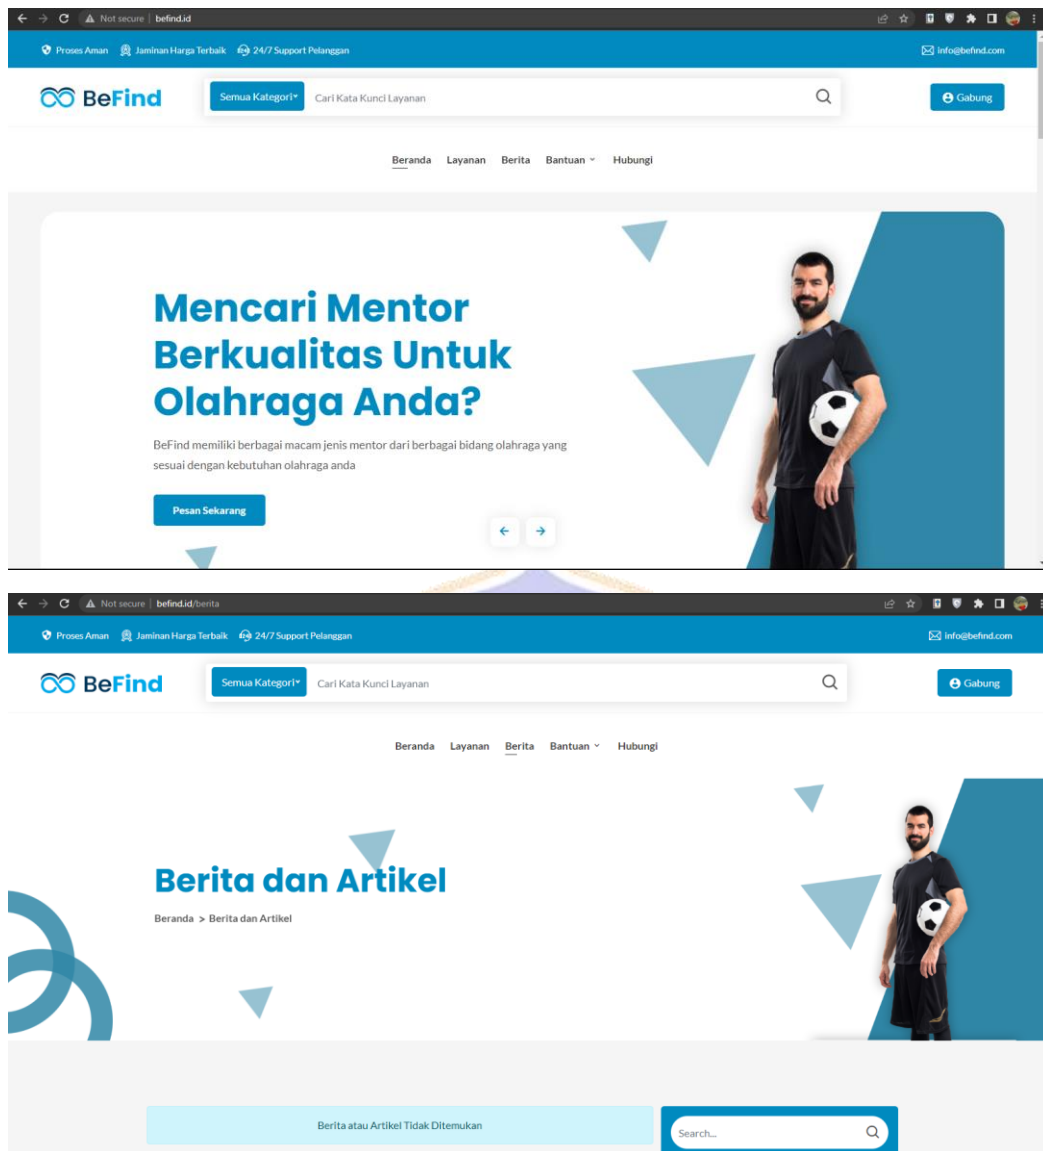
Not secure | befind.id

Proses Aman Jaminan Harga Terbaik 24/7 Support Pelanggan info@befind.com

BeFind Semua Kategori Cari Kata Kunci Layanan Gabung

Beranda Layanan Berita Bantuan Hubungi

Mencari Mentor Berkualitas Untuk Olahraga Anda?

BeFind memiliki berbagai macam jenis mentor dari berbagai bidang olahraga yang sesuai dengan kebutuhan olahraga anda

Pesan Sekarang

Not secure | befind.id/berita

Proses Aman Jaminan Harga Terbaik 24/7 Support Pelanggan info@befind.com

BeFind Semua Kategori Cari Kata Kunci Layanan Gabung

Beranda Layanan Berita Bantuan Hubungi

Berita dan Artikel

Beranda > Berita dan Artikel

Berita atau Artikel Tidak Ditemukan

Search...